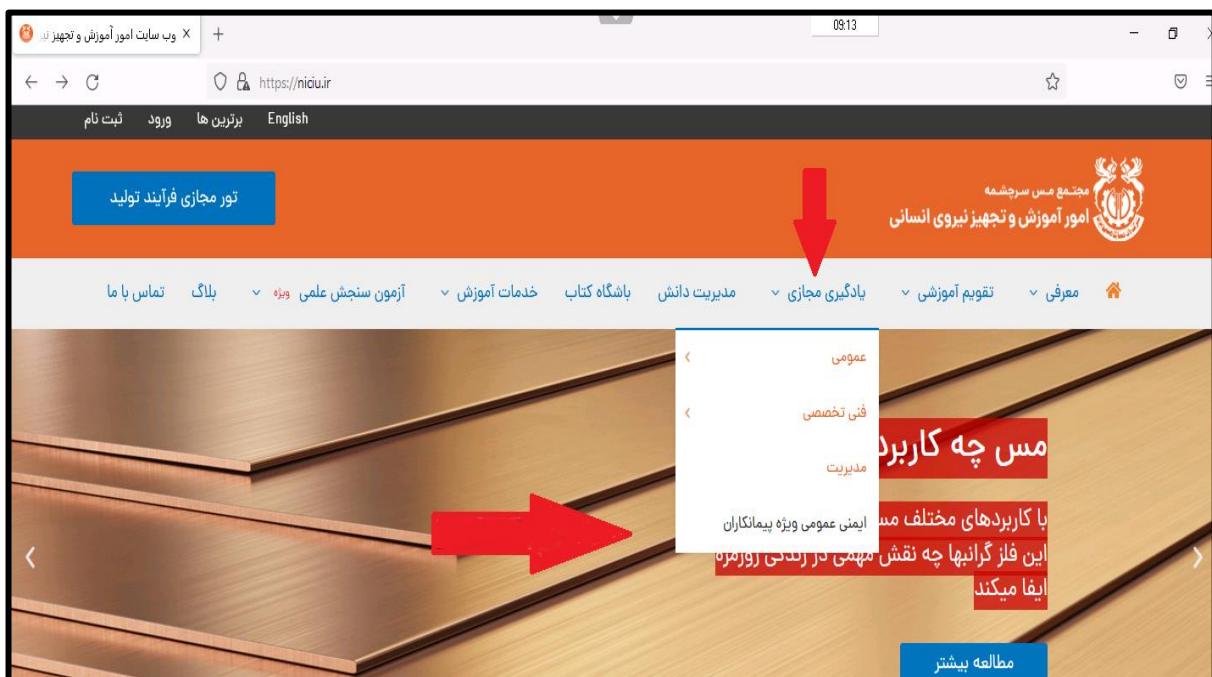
وب سایت امور آموزش و تجهیز نی
09:13
https://niciu.ir

ثبت نام ورود برترین ها English

تور مجازی فرآیند تولید

مجتمع مس سرچشمه
امور آموزش و تجهیز نیروی انسانی

معرفی تقویم آموزشی یادگیری مجازی مدیریت دانش باشگاه کتاب خدمات آموزش آزمون سنجش علمی ویژه بلاگ تماس با ما

عمومی
فنی تخصصی
مدیریت
ایمنی عمومی ویژه پیمانکاران

مس چه کاربرد

با کاربردهای مختلف مس
این فلز گرانبها چه نقش مهمی در زندگی روزمره
ایفا میکند

مطالعه بیشتر